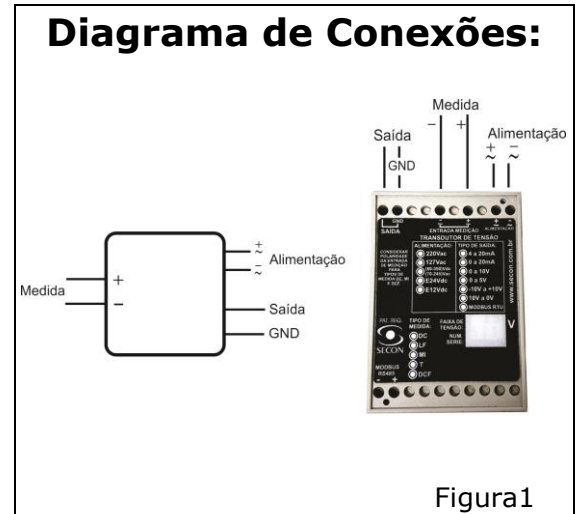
Diagrama de Conexões:

Medida

Saída

GND

$-$ $+$

Alimentação

$+$ $\sim$ $-$ $\sim$

GND SAÍDA

ENTRADA MEDIÇÃO

ALIMENTAÇÃO

TRANSDUTOR DE TENSÃO

ALIMENTAÇÃO:

220Vac

127Vac

(90-260)Vac (110-240)Vdc

E24Vdc

E12Vdc

TIPO DE SAÍDA:

4 a 20mA

0 a 20mA

0 a 10V

0 a 5V

-10V a +10V

10V a 0V

MODBUS RTU

www.secon.com.br

FAIXA DE TENSÃO:

V

NUM. SERIE:

TIPO DE MEDIDA:

DC

LF

MI

T

DCF

SECON

MODBUS RS485

Medida

$+$

$-$

$+$ $\sim$

$-$ $\sim$

Alimentação

Saída

GND

Figura1